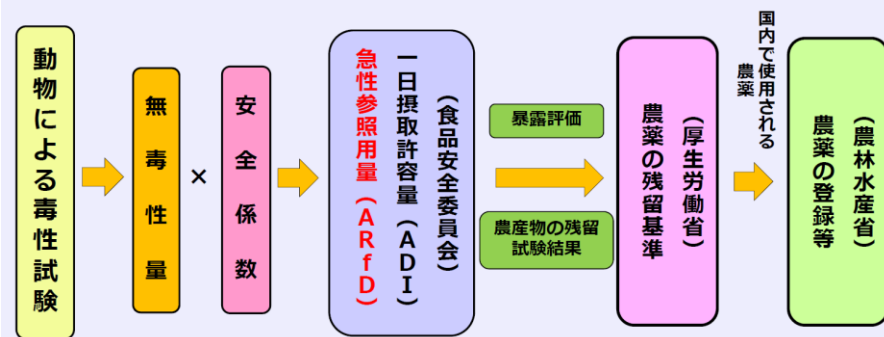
動物による毒性試験

無毒性量

×

安全係数

（食品安全委員会）
一日摂取許容量（ADI）
急性参照用量（ARfD）

暴露評価

農産物の残留試験結果

（厚生労働省）
農薬の残留基準

国内で使用される農薬

（農林水産省）
農薬の登録等